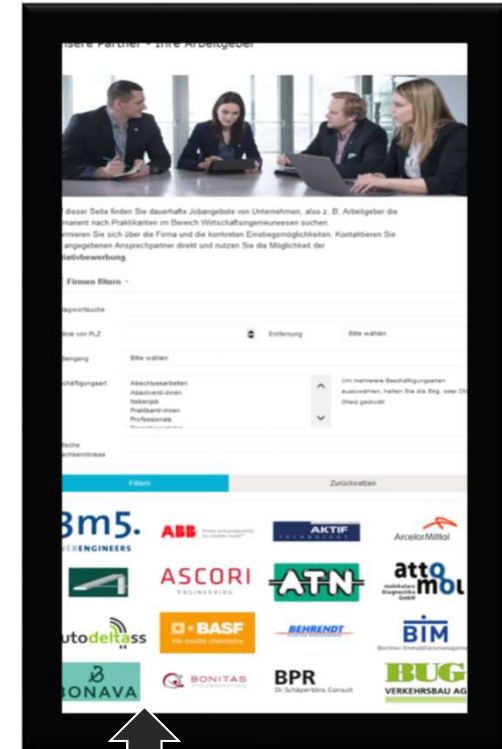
nsere Partner - Ihre Arbeitgeber

f dieser Seite finden Sie dauerhafte Jobangebote von Unternehmen, also z. B. Arbeitgeber die manent nach Praktikanten im Bereich Wirtschaftsingenieurwesen suchen. rmieren Sie sich über die Firma und die konkreten Einstiegsmöglichkeiten. Kontaktieren Sie angegebenen Ansprechpartner direkt und nutzen Sie die Möglichkeit der tiativbewerbung.

Firmen filtern

agwortsuche

e von PLZ

Entfernung

Bitte wählen

iengang

Bitte wählen

chäftigungsart

Abschlussarbeiten
Absolvent-innen
Nebenjob
Praktikant-innen
Professionals

Um mehrere Beschäftigungsarten auszuwählen, halten Sie die Strg. oder Cl (Mac) gedrückt

che chkenntnisse

Filtern

Zurücksetzen

3m5. WEBENGINEERS

ABB

AKTIF

ArcelorMittal

ASCORI ENGINEERING

ATN

attomol molekulare diagnostika GmbH

utodeltass

BASF We create chemistry

BEHRENDT

BIM Berliner Immobilienmanagement

BONAVA

BONITAS

BPR Dr. Schäpertöns Consult

BUG VERKEHRSBAU AG